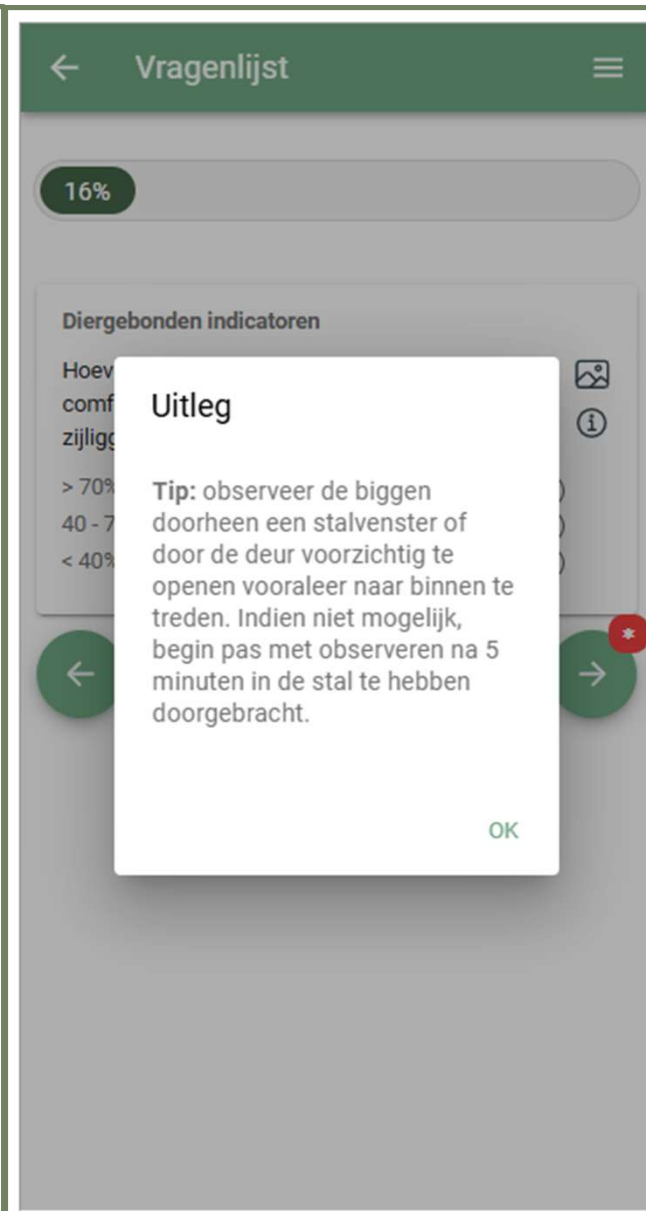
Vragenlijst

16%

Diergebonden indicatoren

Hoev
comf
zijligg

> 70%
40 - 7
< 40%

Uitleg

**Tip:** observeer de biggen doorheen een stalvenster of door de deur voorzichtig te openen vooraleer naar binnen te treden. Indien niet mogelijk, begin pas met observeren na 5 minuten in de stal te hebben doorgebracht.

OK

*